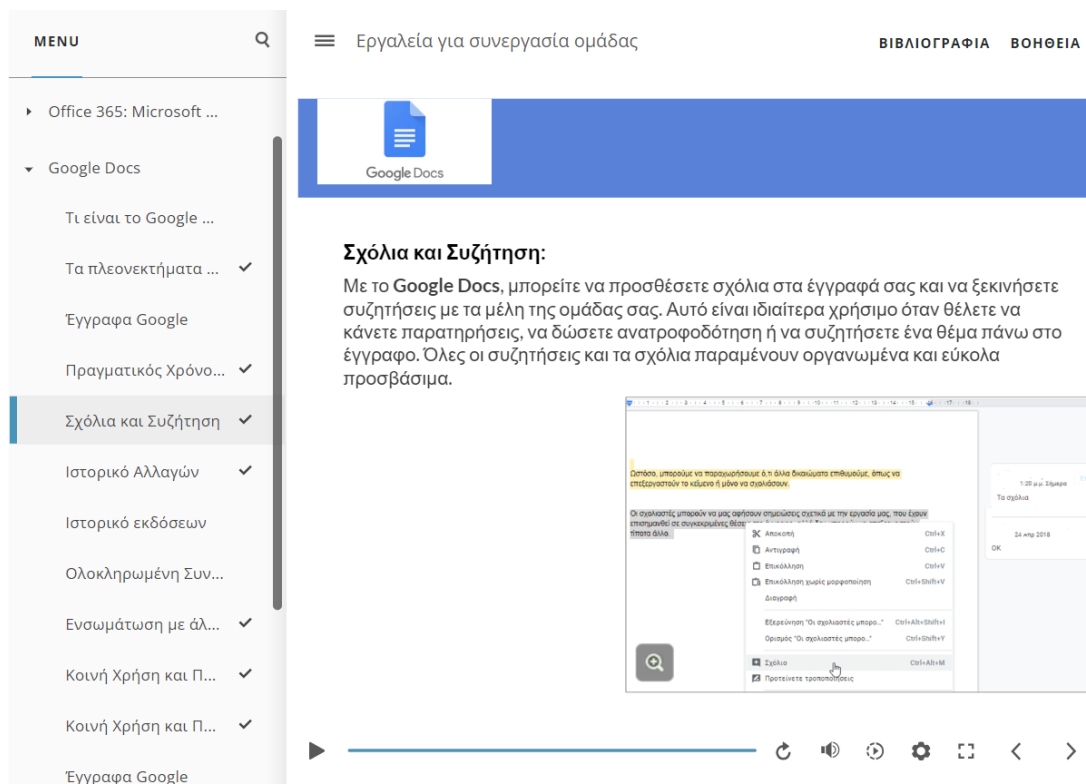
MENU

Office 365: Microsoft ...

Google Docs

Τι είναι το Google ...

Τα πλεονεκτήματα ...

Έγγραφα Google

Πραγματικός Χρόνο...

Σχόλια και Συζήτηση

Ιστορικό Αλλαγών

Ιστορικό εκδόσεων

Ολοκληρωμένη Συν...

Ενσωμάτωση με άλ...

Κοινή Χρήση και Π...

Κοινή Χρήση και Π...

Έγγραφα Google

Εργαλεία για συνεργασία ομάδας

ΒΙΒΛΙΟΓΡΑΦΙΑ ΒΟΗΘΕΙΑ

Google Docs

Σχόλια και Συζήτηση:

Με το Google Docs, μπορείτε να προσθέσετε σχόλια στα έγγραφά σας και να ξεκινήσετε συζητήσεις με τα μέλη της ομάδας σας. Αυτό είναι ιδιαίτερα χρήσιμο όταν θέλετε να κάνετε παρατηρήσεις, να δώσετε ανατροφοδότηση ή να συζητήσετε ένα θέμα πάνω στο έγγραφο. Όλες οι συζητήσεις και τα σχόλια παραμένουν οργανωμένα και εύκολα προσβάσιμα.

Ωστόσο, μπορούμε να παραχωρήσουμε ό,τι άλλα δικαιώματα επιθυμούμε, όπως να επεξεργαστούν το κείμενο ή μόνο να σχολιάσουν.

Οι σχολιαστές μπορούν να μας αφήσουν σημειώσεις σχετικά με την εργασία μας, που έχουν επισημανθεί σε συγκεκριμένες θέσεις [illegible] τίποτα άλλο.

1:20 μ.μ. Σήμερα
Τα σχόλια

24 απρ 2018
OK

Αποκοπή Ctrl+X
Αντιγραφή Ctrl+C
Επικόλληση Ctrl+V
Επικόλληση χωρίς μορφοποίηση Ctrl+Shift+V
Διαγραφή
Εξερεύνηση "Οι σχολιαστές μπορο..." Ctrl+Alt+Shift+I
Ορισμός "Οι σχολιαστές μπορο..." Ctrl+Shift+Y
Σχόλιο Ctrl+Alt+M
Προτείνετε τροποποιήσεις